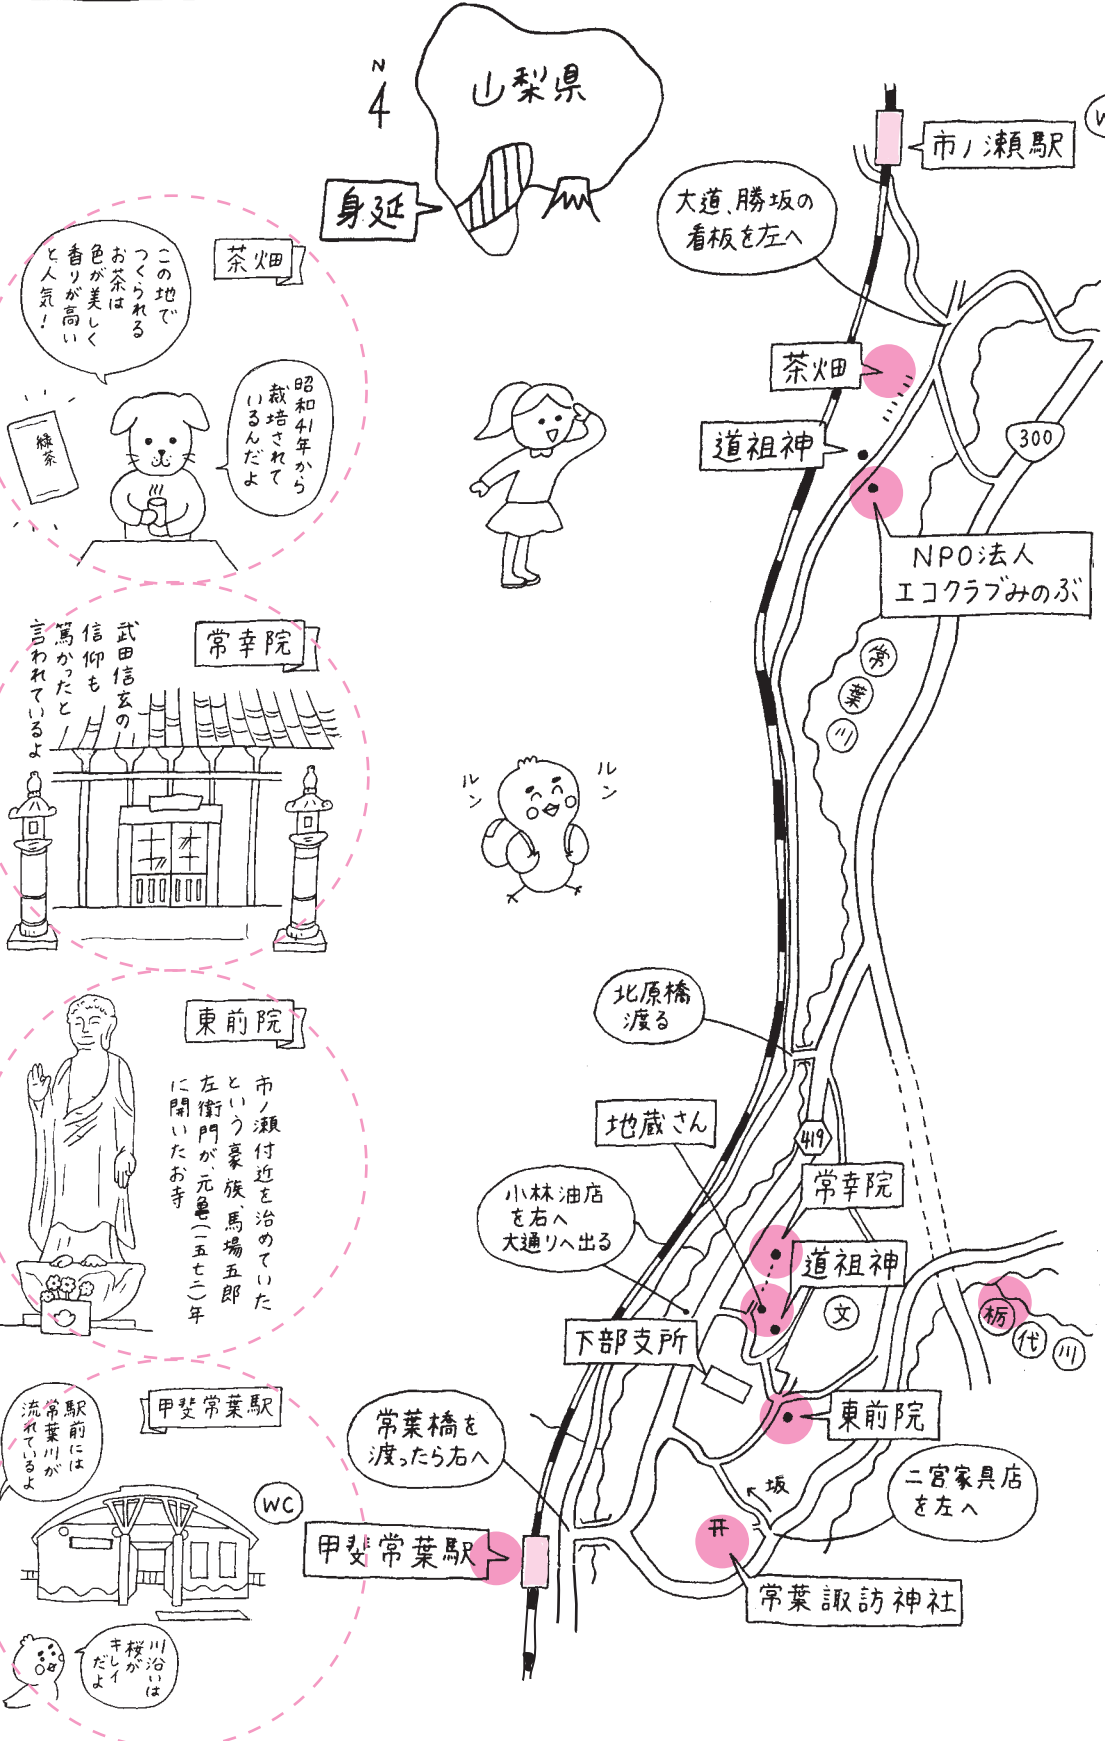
N
山梨県
身延
市ノ瀬駅
大道、勝坂の看板を左へ
茶畑
この地でつくられるお茶は色が美しく香りが高いと人気！
緑茶
昭和41年から栽培されているんだよ
茶畑
道祖神
300
NPO法人エコクラブみのぶ
常幸院
武田信玄の信仰も篤かったと言われているよ
常葉川
ルン
ルン
東前院
市ノ瀬付近を治めていたという豪族、馬場五郎左衛門が、元亀（一五七二）年に開いたお寺
北原橋渡る
地蔵さん
419
常幸院
小林油店を右へ大通りへ出る
道祖神
文
栃代川
下部支所
甲斐常葉駅
駅前には常葉川が流れているよ
WC
常葉橋を渡ったら右へ
東前院
坂
二宮家具店を左へ
甲斐常葉駅
常葉諏訪神社
川沿いは桜がキレイだよ